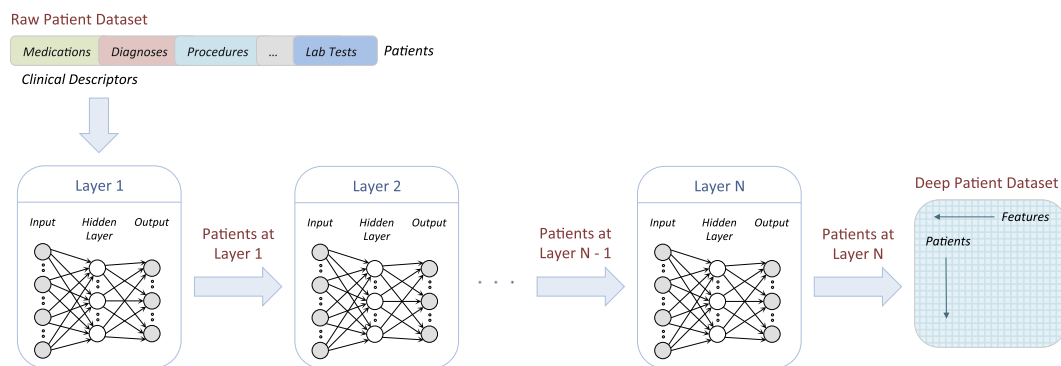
Raw Patient Dataset

Medications | Diagnoses | Procedures | ... | Lab Tests | Patients

Clinical Descriptors

Layer 1
Input Hidden Layer Output

Patients at Layer 1

Layer 2
Input Hidden Layer Output

. . .

Patients at Layer N - 1

Layer N
Input Hidden Layer Output

Patients at Layer N

Deep Patient Dataset
Features
Patients